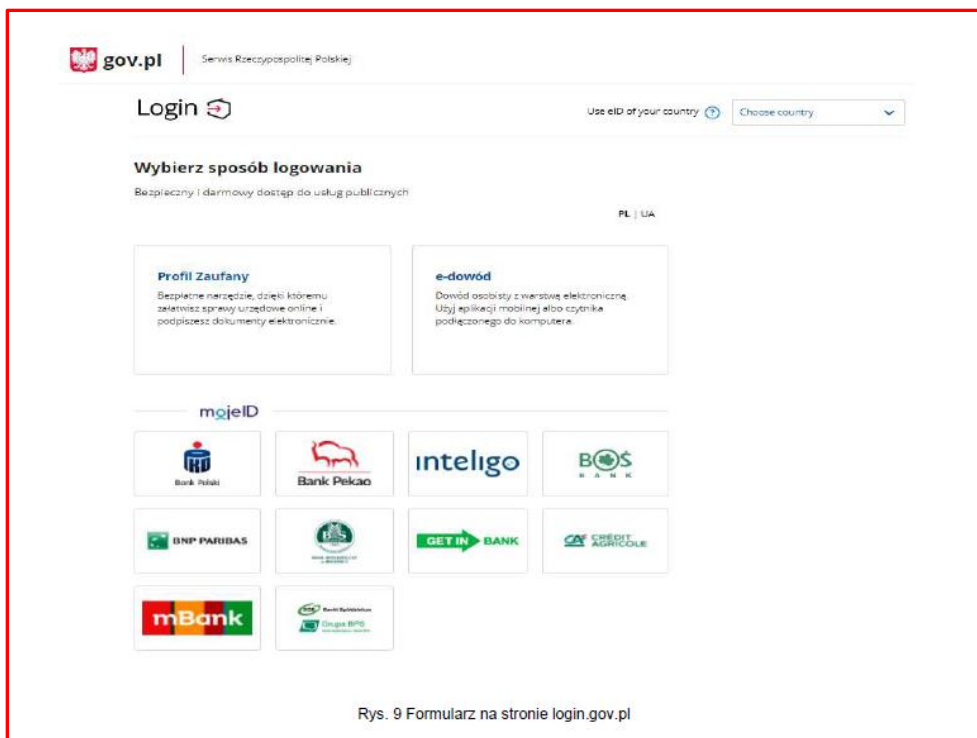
gov.pl | Serwis Rzeczypospolitej Polskiej

Login

Use eID of your country ? Choose country

Wybierz sposób logowania

Bezpieczny i darmowy dostęp do usług publicznych

PL | UA

Profil Zaufany

Bezpłatne narzędzie, dzięki któremu załatwisz sprawy urzędowe online i podpiszesz dokumenty elektroniczne.

e-dowód

Dowód osobisty z warstwą elektroniczną. Użyj aplikacji mobilnej albo czytnika podłączonego do komputera.

mojeID

PKO Bank Polski

Bank Pekao

inteligo

BOŚ BANK

BNP PARIBAS

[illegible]

GET IN BANK

CRÉDIT AGRICOLE

mBank

Banki Spółdzielcze Grupa BPS

Rys. 9 Formularz na stronie login.gov.pl